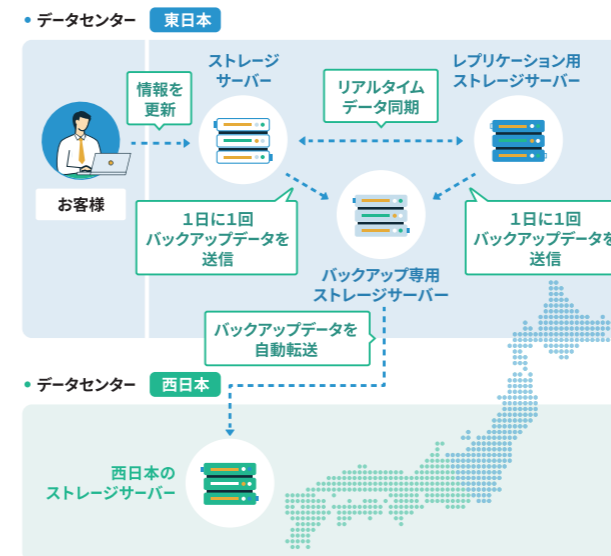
• データセンター 東日本

ストレージサーバー

レプリケーション用ストレージサーバー

情報を更新

リアルタイムデータ同期

お客様

1日に1回バックアップデータを送信

バックアップ専用ストレージサーバー

1日に1回バックアップデータを送信

バックアップデータを自動転送

• データセンター 西日本

西日本のストレージサーバー